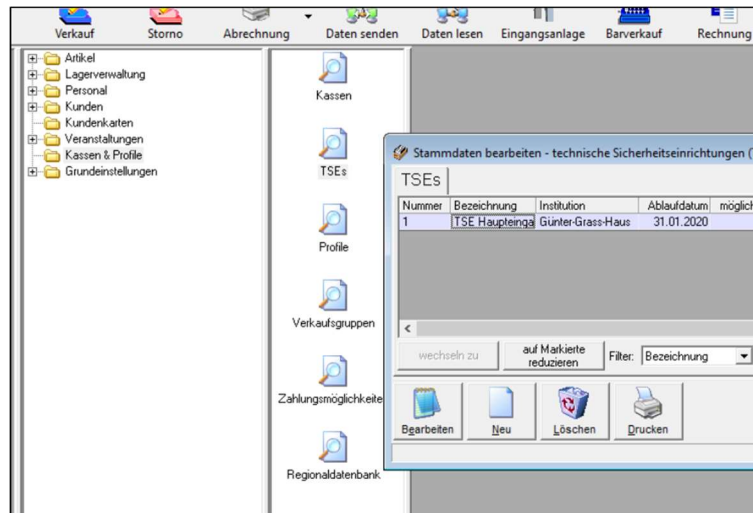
Verkauf Storno Abrechnung Daten senden Daten lesen Eingangsanlage Barverkauf Rechnung

Artikel
Lagerverwaltung
Personal
Kunden
Kundenkarten
Veranstaltungen
Kassen & Profile
Grundeinstellungen

Kassen
TSEs
Profile
Verkaufsgruppen
Zahlungsmöglichkeite
Regionaldatenbank

Stammdaten bearbeiten - technische Sicherheitseinrichtungen (

TSEs

| Nummer | Bezeichnung | Institution | Ablaufdatum | möglich |
|---|---|---|---|---|
| 1 | TSE Haupteinga | Günter-Grass-Haus | 31.01.2020 | |

wechseln zu
auf Markierte reduzieren
Filter: Bezeichnung

Bearbeiten Neu Löschen Drucken